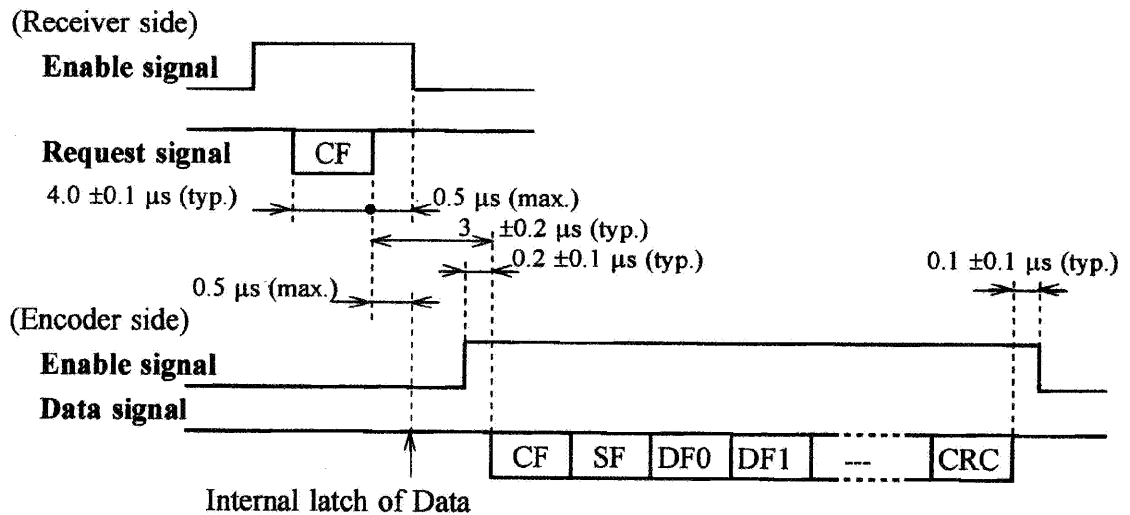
(Receiver side)

Enable signal

Request signal

CF

4.0 ±0.1 μs (typ.)

0.5 μs (max.)

3 ±0.2 μs (typ.)

0.2 ±0.1 μs (typ.)

0.5 μs (max.)

0.1 ±0.1 μs (typ.)

(Encoder side)

Enable signal

Data signal

| CF | SF | DF0 | DF1 | --- | CRC |
|---|---|---|---|---|---|

Internal latch of Data